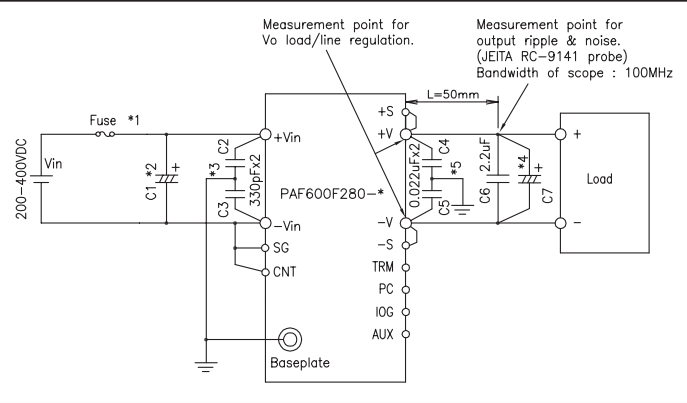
Measurement point for Vo load/line regulation.

Measurement point for output ripple & noise. (JEITA RC-9141 probe) Bandwidth of scope : 100MHz

L=50mm

Fuse *1

200-400VDC

Vin

C1 *2

*3

C2

C3

330pFx2

+Vin

-Vin

SG

CNT

PAF600F280-*

+S

+V

-V

-S

TRM

PC

IOG

AUX

C4

C5

0.022uFx2

*5

C6

2.2uF

*4

C7

+

-

Load

Baseplate